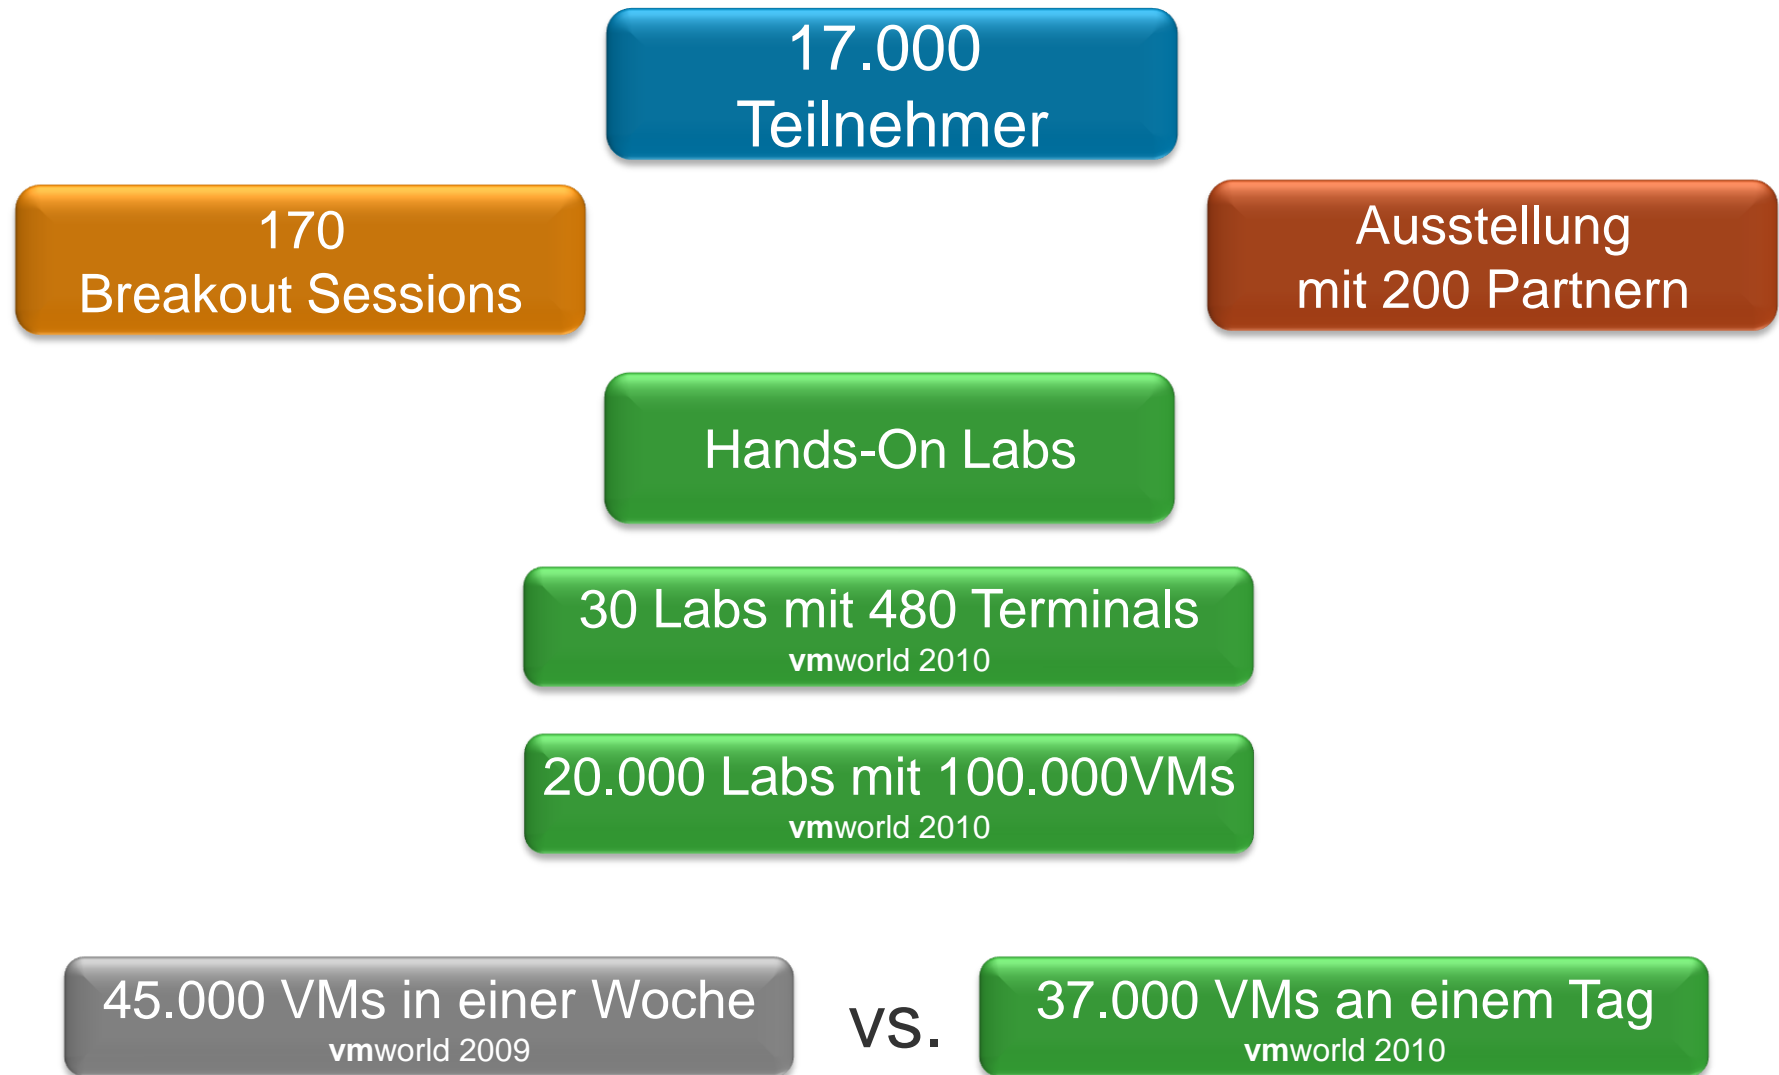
17.000
Teilnehmer

170
Breakout Sessions

Ausstellung
mit 200 Partnern

Hands-On Labs

30 Labs mit 480 Terminals
vmworld 2010

20.000 Labs mit 100.000VMs
vmworld 2010

45.000 VMs in einer Woche
vmworld 2009

vs.

37.000 VMs an einem Tag
vmworld 2010